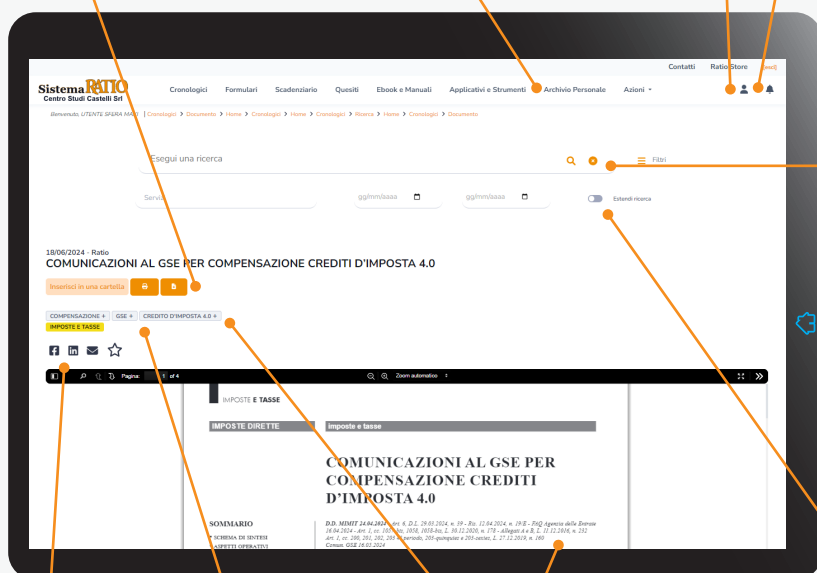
Contatti Ratio Store (esci)

Sistema RATIO
Centro Studi Castelli Srl

Cronologici Formulari Scadenziario Quesiti Ebook e Manuali Applicativi e Strumenti Archivio Personale Azioni

Benvenuto, UTENTE SFERA MAG | Cronologici > Documento > Home > Cronologici > Home > Cronologici > Ricerca > Home > Cronologici > Documento

Esegui una ricerca

Filtri

Servi

gg/mm/aaaa

gg/mm/aaaa

Estendi ricerca

18/06/2024 - Ratio
COMUNICAZIONI AL GSE PER COMPENSAZIONE CREDITI D'IMPOSTA 4.0

Inserisci in una cartella

COMPENSAZIONE + GSE + CREDITO D'IMPOSTA 4.0 +
IMPOSTE E TASSE

Pagina: 1 of 4 Zoom automatico

IMPOSTE E TASSE

IMPOSTE DIRETTE imposte e tasse

COMUNICAZIONI AL GSE PER COMPENSAZIONE CREDITI D'IMPOSTA 4.0

SOMMARIO
SCHEMA DI SINTESI
ASPETTI OPERATIVI

D.D. MIMIT 24.04.2024 - Art. 6, D.L. 29.03.2024, n. 39 - Ris. 12.04.2024, n. 19/E - FAQ Agenzia delle Entrate 16.04.2024 - Art. 1, cc. 1057-bis, 1058, 1058-bis, L. 30.12.2020, n. 178 - Allegati A e B, L. 11.12.2016, n. 232 Art. 1, cc. 200, 201, 202, 203 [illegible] periodo, 203-quinquies e 203-sexies, L. 27.12.2019, n. 160 Comun. GSE 16.05.2024